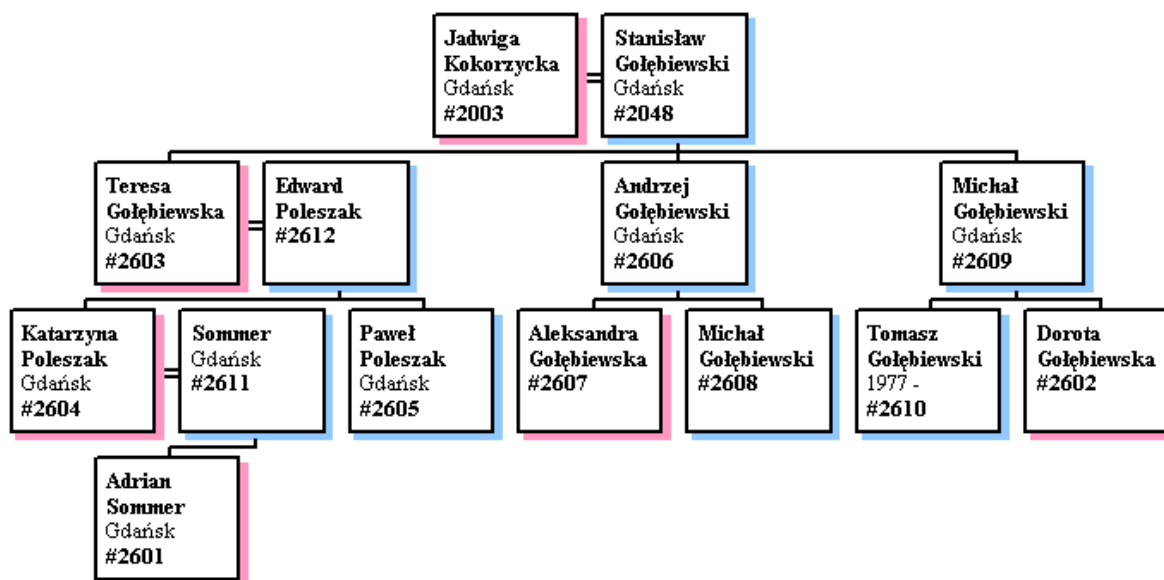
Jadwiga Kokorzycka
Gdańsk
#2003

Stanisław Gołębiewski
Gdańsk
#2048

Teresa Gołębiewska
Gdańsk
#2603

Edward Poleszak
#2612

Andrzej Gołębiewski
Gdańsk
#2606

Michał Gołębiewski
Gdańsk
#2609

Katarzyna Poleszak
Gdańsk
#2604

Sommer
Gdańsk
#2611

Paweł Poleszak
Gdańsk
#2605

Aleksandra Gołębiewska
#2607

Michał Gołębiewski
#2608

Tomasz Gołębiewski
1977 -
#2610

Dorota Gołębiewska
#2602

Adrian Sommer
Gdańsk
#2601